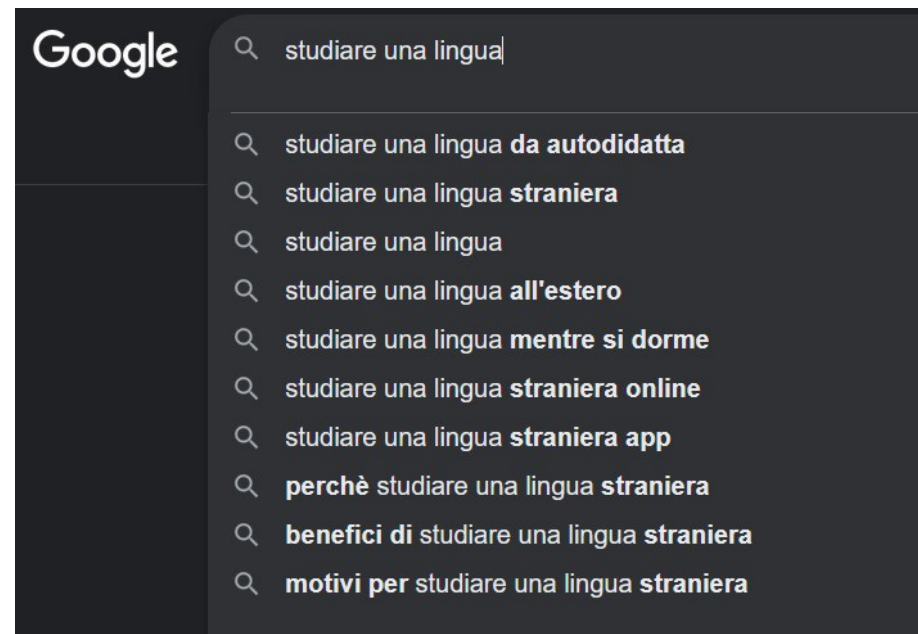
Google

studiare una lingua

studiare una lingua da autodidatta
studiare una lingua straniera
studiare una lingua
studiare una lingua all'estero
studiare una lingua mentre si dorme
studiare una lingua straniera online
studiare una lingua straniera app
perchè studiare una lingua straniera
benefici di studiare una lingua straniera
motivi per studiare una lingua straniera